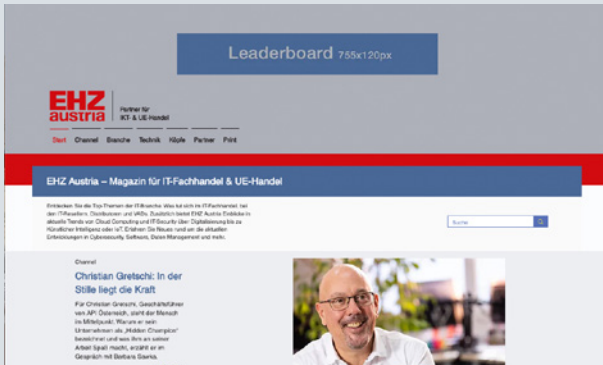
Leaderboard 755x120px

EHZ austria

Partner für IKT- & UE-Handel

Start Channel Branche Technik Köpfe Partner Print

EHZ Austria – Magazin für IT-Fachhandel & UE-Handel

Entdecken Sie die Top-Themen der IT-Branche. Was tut sich im IT-Fachhandel, bei den IT-Resellern, Distributoren und VADs. Zusätzlich bietet EHZ Austria Einblicke in aktuelle Trends von Cloud Computing und IT-Security über Digitalisierung bis zu Künstlicher Intelligenz oder IoT. Erfahren Sie Neues rund um die aktuellen Entwicklungen in Cybersecurity, Software, Daten Management und mehr.

Suche

Channel

Christian Gretschi: In der Stille liegt die Kraft

Für Christian Gretschi, Geschäftsführer von API Österreich, steht der Mensch im Mittelpunkt. Warum er sein Unternehmen als „Hidden Champion" bezeichnet und was ihm an seiner Arbeit Spaß macht, erzählt er im Gespräch mit Barbara Sawka.